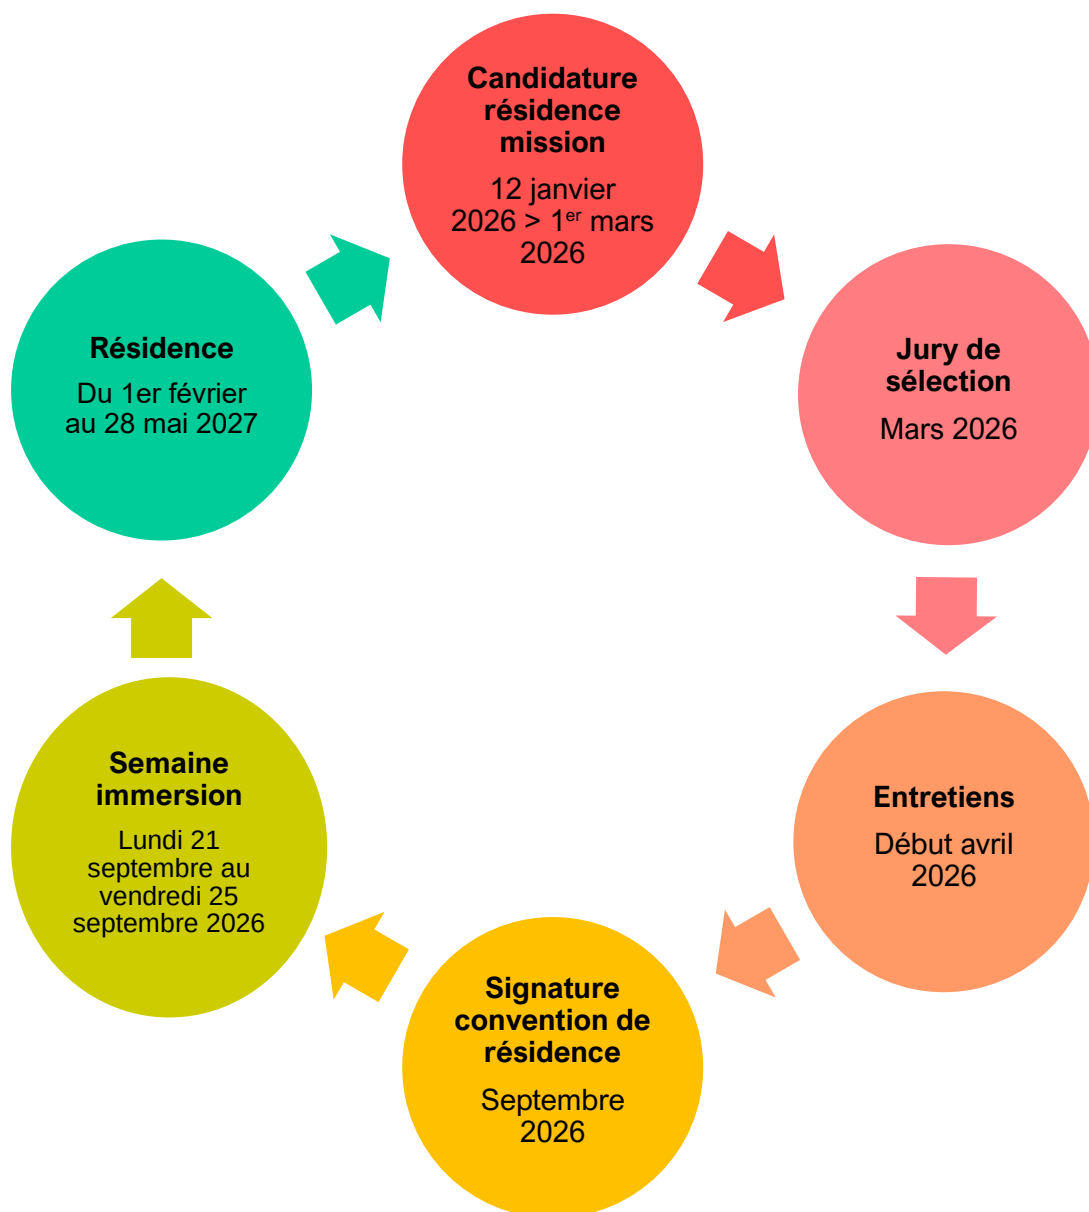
Candidature résidence mission

12 janvier 2026 > 1$^{er}$ mars 2026

Jury de sélection

Mars 2026

Entretiens

Début avril 2026

Signature convention de résidence

Septembre 2026

Semaine immersion

Lundi 21 septembre au vendredi 25 septembre 2026

Résidence

Du 1er février au 28 mai 2027